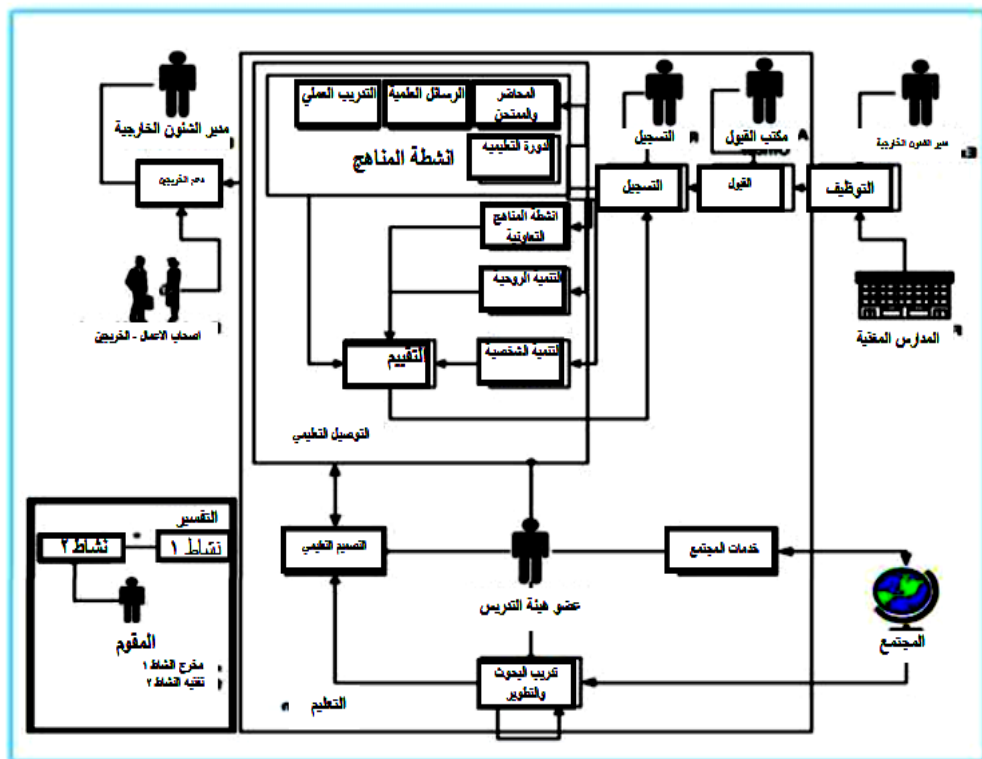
مدير الشئون الخارجية

مدير الخريجين

اصحاب الاعمال - الخريجين

التدريب العملي

الرسائل العلمية

المحاضر والممتحن

الدورة التطبيقية

انشطة المناهج

انشطة المناهج التعاونية

التنمية الروحية

التنمية الشخصية

التقييم

التوصيل التعليمي

التسجيل

التسجيل

مكتب القبول

القبول

مدير الشئون الخارجية

التوظيف

المدارس المغذية

التقسيم

نشاط ١

نشاط ٢

المقوم

مخرج النشاط ١

تغذية النشاط ٢

التصميم التعليمي

عضو هيئة التدريس

خدمات المجتمع

المجتمع

تدريب البحوث والتطوير

التعليم